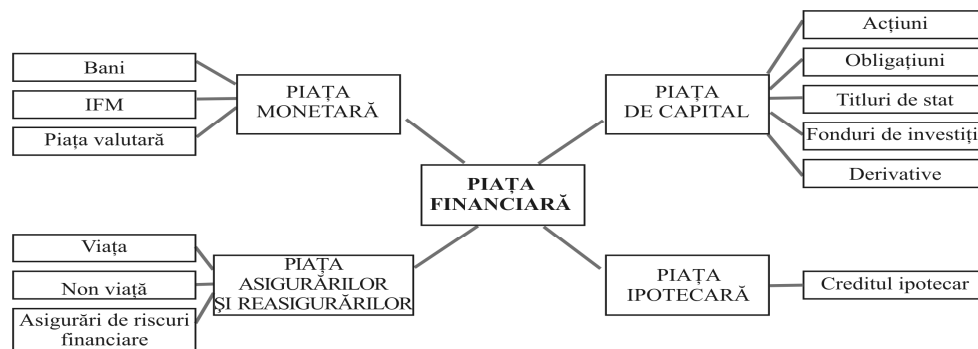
PIAȚA FINANCIARĂ

PIAȚA MONETARĂ

Bani

IFM

Piața valutară

PIAȚA DE CAPITAL

Acțiuni

Obligațiuni

Titluri de stat

Fonduri de investiți

Derivative

PIAȚA ASIGURĂRILOR ȘI REASIGURĂRILOR

Viața

Non viață

Asigurări de riscuri financiare

PIAȚA IPOTECARĂ

Creditul ipotecar